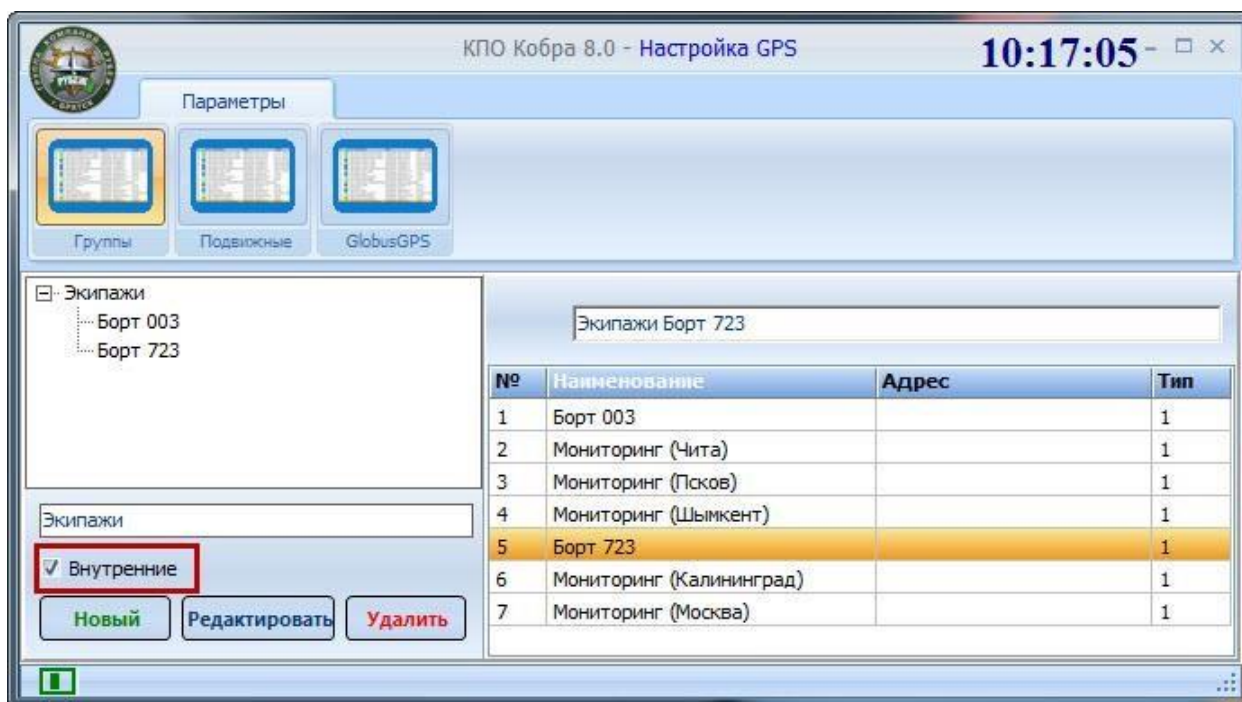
КПО Кобра 8.0 - Настройка GPS

10:17:05

Параметры

Группы

Подвижные

GlobusGPS

Экипажи
Борт 003
Борт 723

Экипажи Борт 723

| № | Наименование | Адрес | Тип |
|---|---|---|---|
| 1 | Борт 003 | | 1 |
| 2 | Мониторинг (Чита) | | 1 |
| 3 | Мониторинг (Псков) | | 1 |
| 4 | Мониторинг (Шымкент) | | 1 |
| 5 | Борт 723 | | 1 |
| 6 | Мониторинг (Калининград) | | 1 |
| 7 | Мониторинг (Москва) | | 1 |

Экипажи

✓ Внутренние

Новый

Редактировать

Удалить